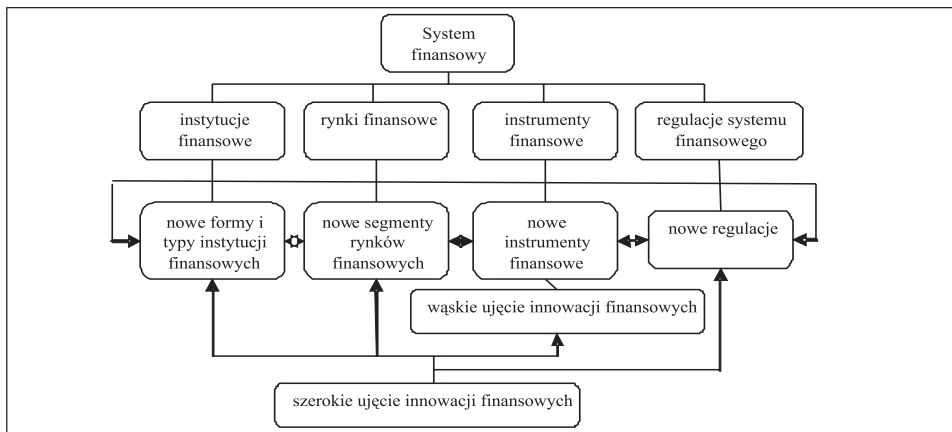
System finansowy

instytucje finansowe

rynki finansowe

instrumenty finansowe

regulacje systemu finansowego

nowe formy i typy instytucji finansowych

nowe segmenty rynków finansowych

nowe instrumenty finansowe

nowe regulacje

wąskie ujęcie innowacji finansowych

szerokie ujęcie innowacji finansowych